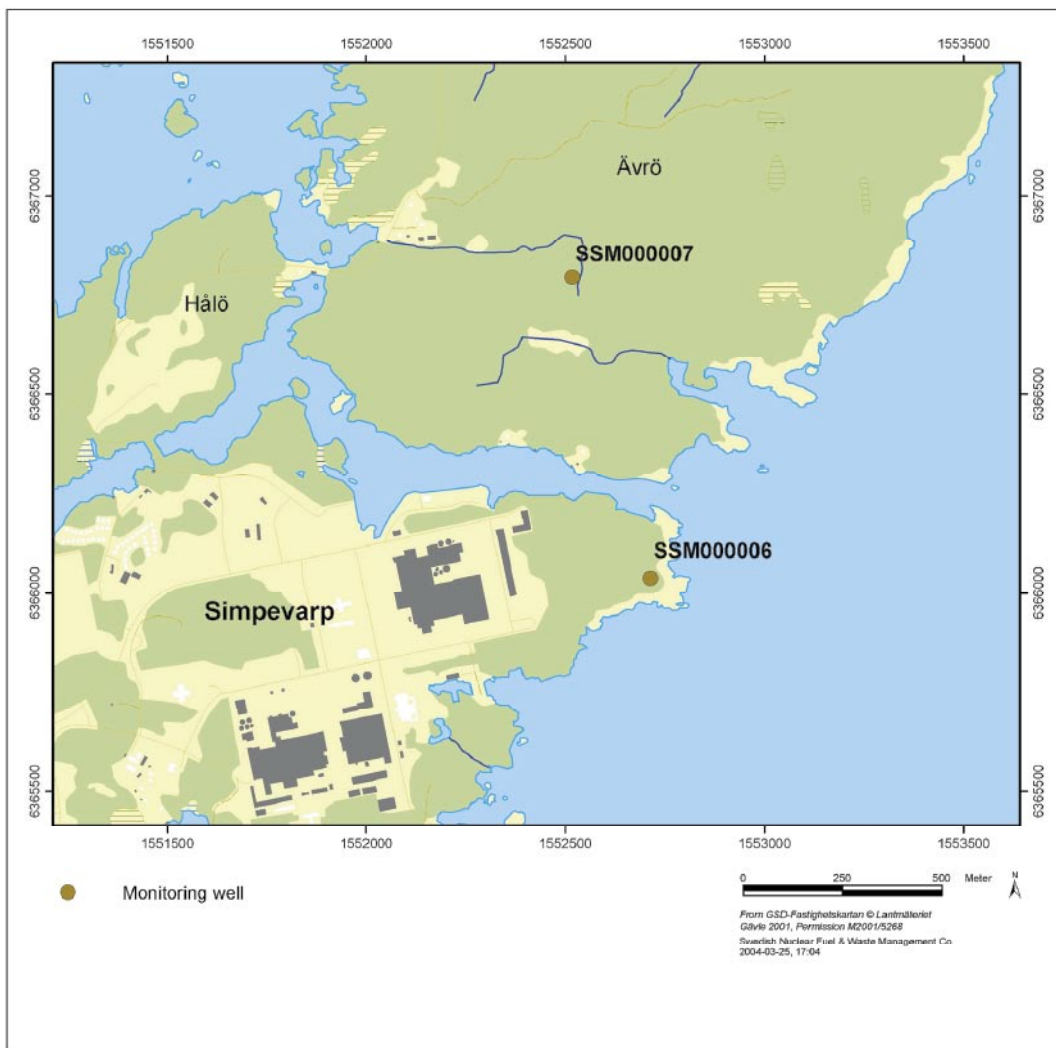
1551500 1552000 1552500 1553000 1553500

6367000 6366500 6366000 6365500

Ävrö

SSM000007

Hålö

SSM000006

Simpevarp

6367000 6366500 6366000 6365500

1551500 1552000 1552500 1553000 1553500

Monitoring well

0 250 500 Meter

N

From GSD-Fastighetskartan © Lantmäteriet Gävle 2001, Permission M2001/5268

Svedish Nuclear Fuel & Waste Management Co 2004-03-25, 17:04